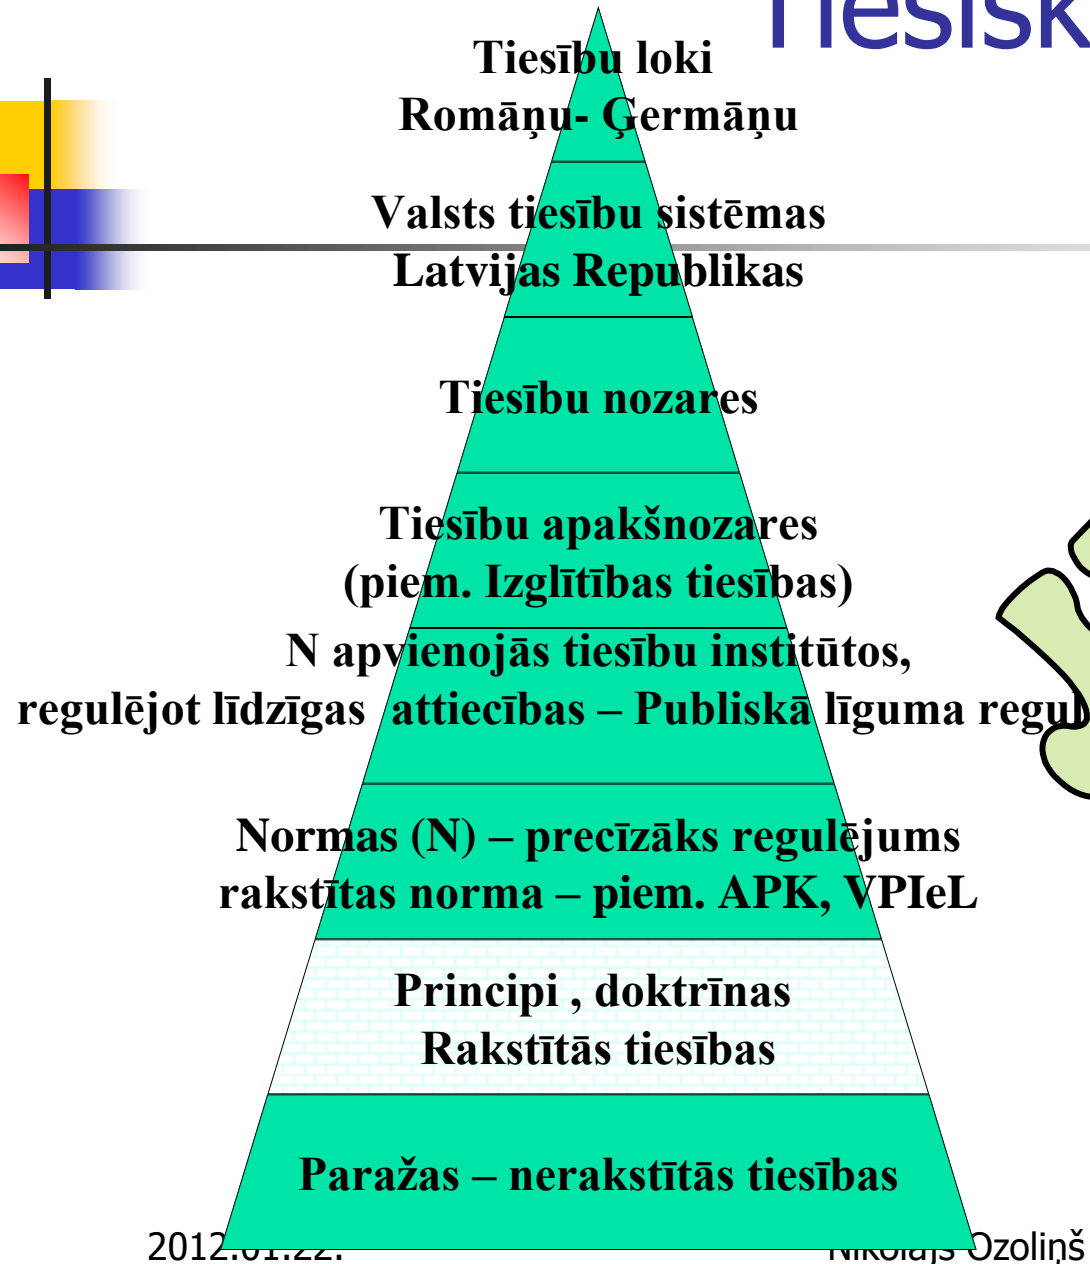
Tiesisk

Tiesību loki
Romāņu- Ģermāņu

Valsts tiesību sistēmas
Latvijas Republikas

Tiesību nozares

Tiesību apakšnozares
(piem. Izglītības tiesības)

N apvienojās tiesību institūtos,
regulējot līdzīgas attiecības – Publiskā līguma regu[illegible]

Normas (N) – precīzāks regulējums
rakstītas norma – piem. APK, VPIeL

Principi , doktrīnas
Rakstītās tiesības

Paražas – nerakstītās tiesības

2012.01.22.

Nikolajs Ozoliņš